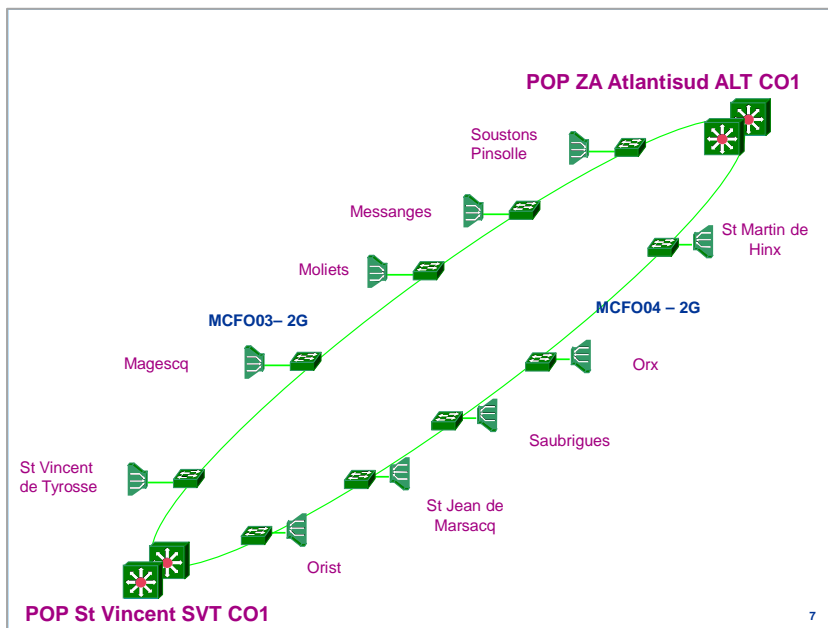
POP ZA Atlantisud ALT CO1

Soustons Pinsolle

Messanges

Moliets

St Martin de Hinx

MCFO03– 2G

MCFO04 – 2G

Magescq

Orx

Saubrigues

St Vincent de Tyrosse

St Jean de Marsacq

Orist

POP St Vincent SVT CO1

7